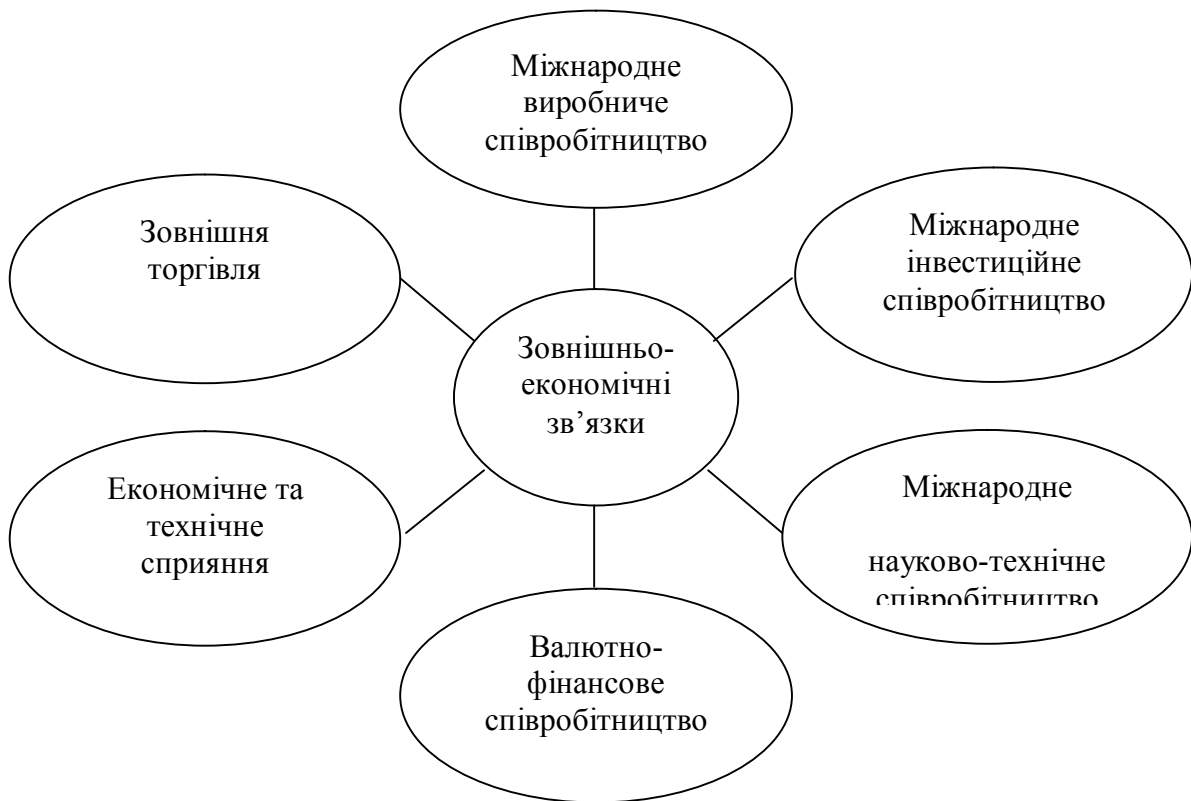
Міжнародне виробниче співробітництво

Зовнішня торгівля

Міжнародне інвестиційне співробітництво

Зовнішньо-економічні зв'язки

Економічне та технічне сприяння

Міжнародне

науково-технічне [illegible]

Валютно-фінансове співробітництво